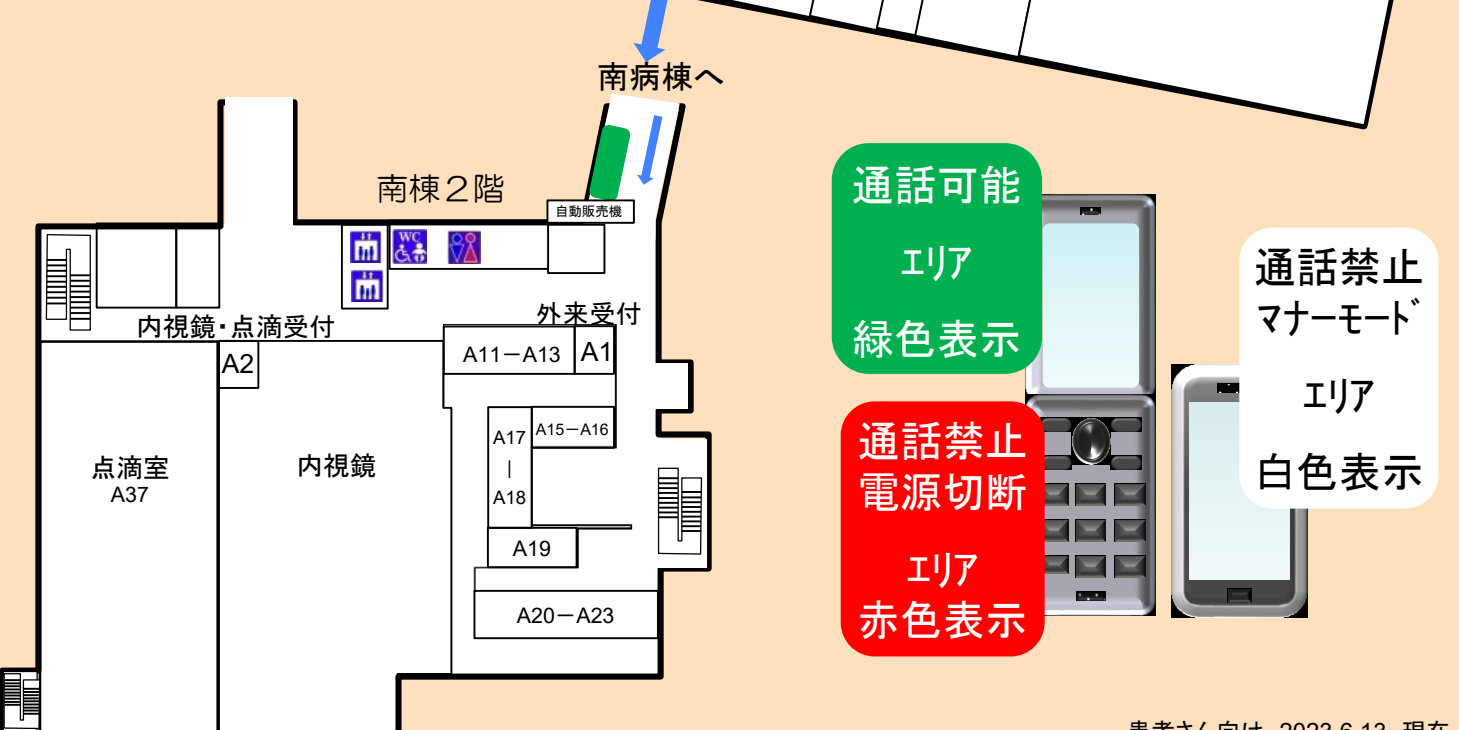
南病棟へ

南棟２階

自動販売機

WC

内視鏡・点滴受付

外来受付

A2

A11－A13

A1

A17
|
A18

A15－A16

点滴室
A37

内視鏡

A19

A20－A23

通話可能
ｴﾘｱ
緑色表示

通話禁止
電源切断
ｴﾘｱ
赤色表示

通話禁止
ﾏﾅｰﾓｰﾄﾞ
ｴﾘｱ
白色表示

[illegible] 2023.6.13 現在